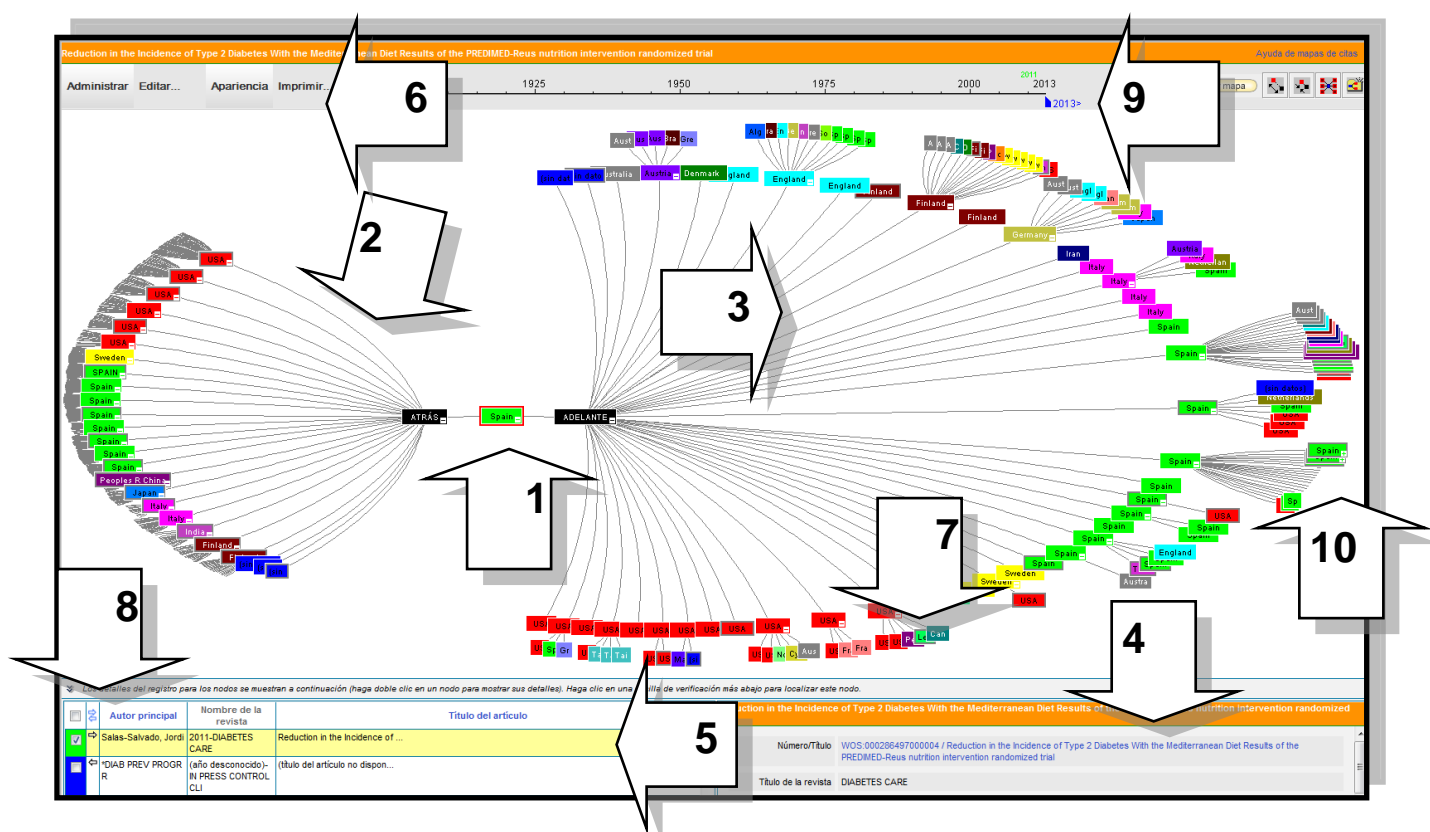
Reduction in the Incidence of Type 2 Diabetes With the Medite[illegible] Diet Results of the PREDIMED-Reus nutrition intervention randomized trial

Ayuda de mapas de citas

Administrar Editar... Apariencia Imprimir...

1925 1950 1975 2000 2011 2013

2013>

mapa

6

9

2

3

1

7

10

8

4

5

ATRÁS

Spain

ADELANTE

USA USA USA USA USA Sweden SPAIN Spain Spain Spain Spain Spain Spain Spain Peoples R China Japan Italy Italy India Finland

Australia Austria Denmark England England England Finland Finland Germany Iran Italy Italy Italy Italy Spain Austria Spain Spain Spain Spain Spain Spain Spain Spain Spain Spain Spain England Sweden Sweden USA USA USA USA USA USA USA USA USA Can Aus Fra Austra Sp USA

Los detalles del registro para los nodos se muestran a continuación (haga doble clic en un nodo para mostrar sus detalles). Haga clic en una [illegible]illa de verificación más abajo para localizar este nodo.

| | | Autor principal | Nombre de la revista | Título del artículo |
|---|---|---|---|---|
| ☑ | ⇨ | Salas-Salvado, Jordi | 2011-DIABETES CARE | Reduction in the Incidence of ... |
| ☐ | ⇦ | *DIAB PREV PROGR R | (año desconocido)-IN PRESS CONTROL CLI | (título del artículo no dispon... |

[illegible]ction in the Incidence of Type 2 Diabetes With the Mediterranean Diet Results of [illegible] nutrition intervention randomized

Número/Título WOS:000286497000004 / Reduction in the Incidence of Type 2 Diabetes With the Mediterranean Diet Results of the PREDIMED-Reus nutrition intervention randomized trial

Título de la revista DIABETES CARE